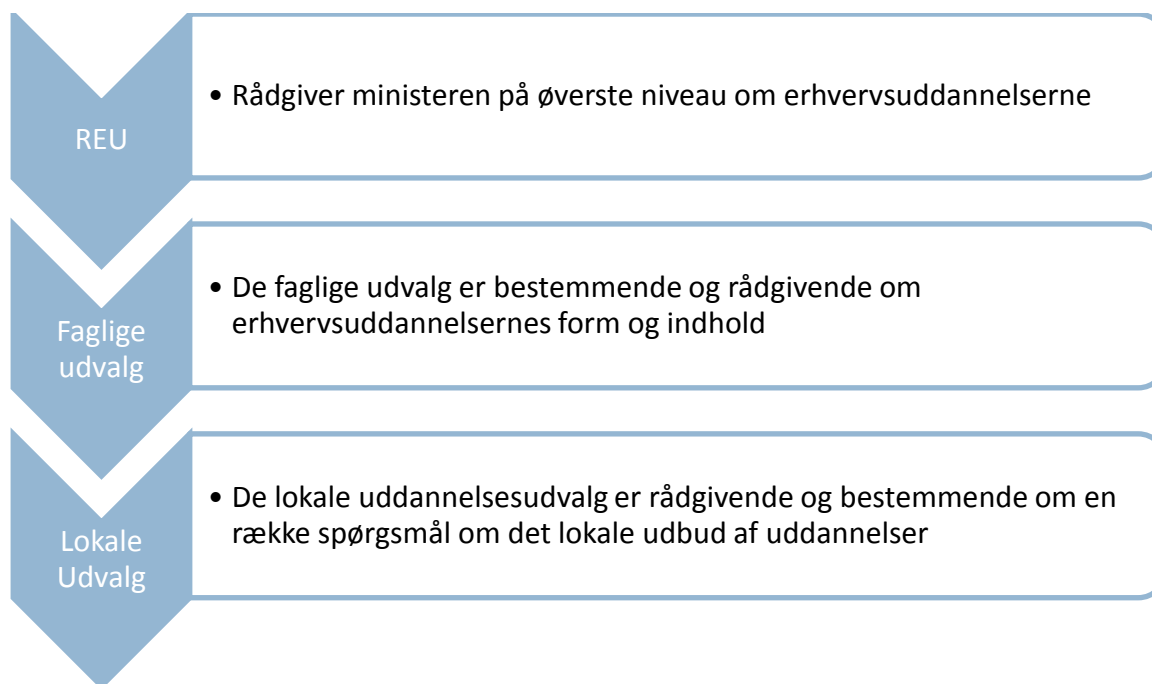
REU

• Rådgiver ministeren på øverste niveau om erhvervsuddannelserne

Faglige udvalg

• De faglige udvalg er bestemmende og rådgivende om erhvervsuddannelsernes form og indhold

Lokale Udvalg

• De lokale uddannelsesudvalg er rådgivende og bestemmende om en række spørgsmål om det lokale udbud af uddannelser